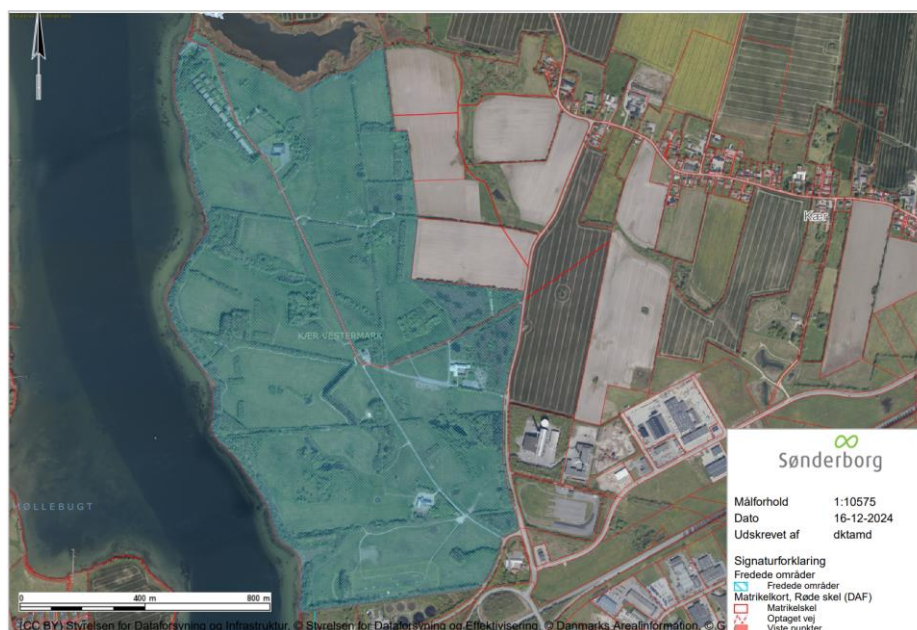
Kær

KÆR VESTERMARK

MØLLEBUGT

Sønderborg

| Målforhold | 1:10575 |
|---|---|
| Dato | 16-12-2024 |
| Udskrevet af | dktamd |

Signaturforklaring
Fredede områder
Fredede områder
Matrikelkort, Røde skel (DAF)
Matrikelskel
Optaget vej
Viste punkter

0 400 m 800 m

(CC BY) Styrelsen for Dataforsyning og Infrastruktur, © Styrelsen for Dataforsyning og Effektivisering, © Danmarks Arealinformation, © G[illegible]